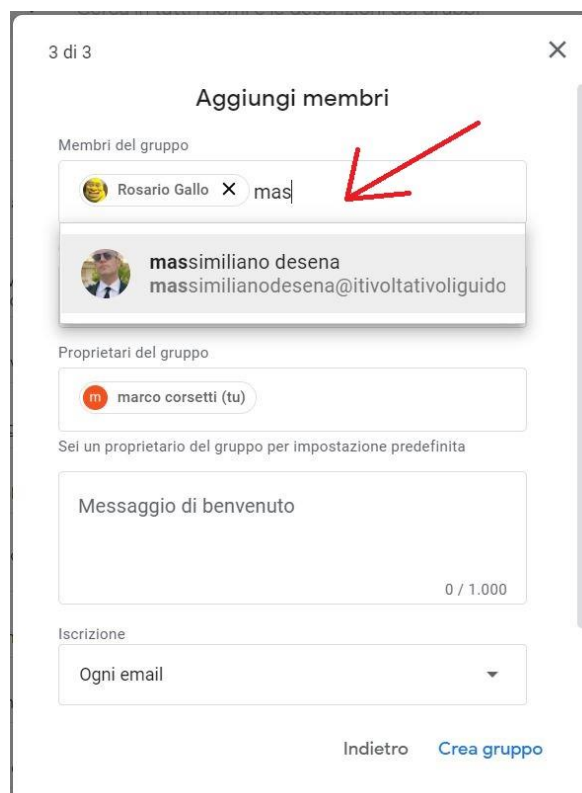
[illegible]

3 di 3

×

Aggiungi membri

Membri del gruppo

Rosario Gallo × mas

massimiliano desena
massimilianodesena@itivoltativoliguido

Proprietari del gruppo

m marco corsetti (tu)

Sei un proprietario del gruppo per impostazione predefinita

Messaggio di benvenuto

0 / 1.000

Iscrizione

Ogni email

Indietro Crea gruppo